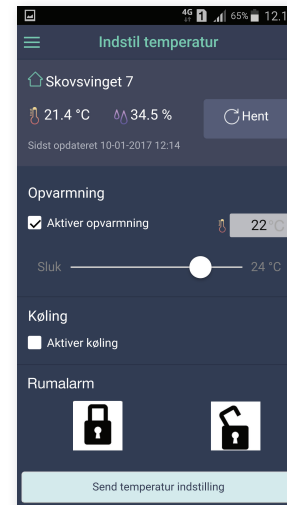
4G 65% 12.1

Indstil temperatur

Skovsvinget 7

21.4 °C 34.5 %

Hent

Sidst opdateret 10-01-2017 12:14

Opvarmning

Aktiver opvarmning

22 °C

Sluk

24 °C

Køling

Aktiver køling

Rumalarm

Send temperatur indstilling